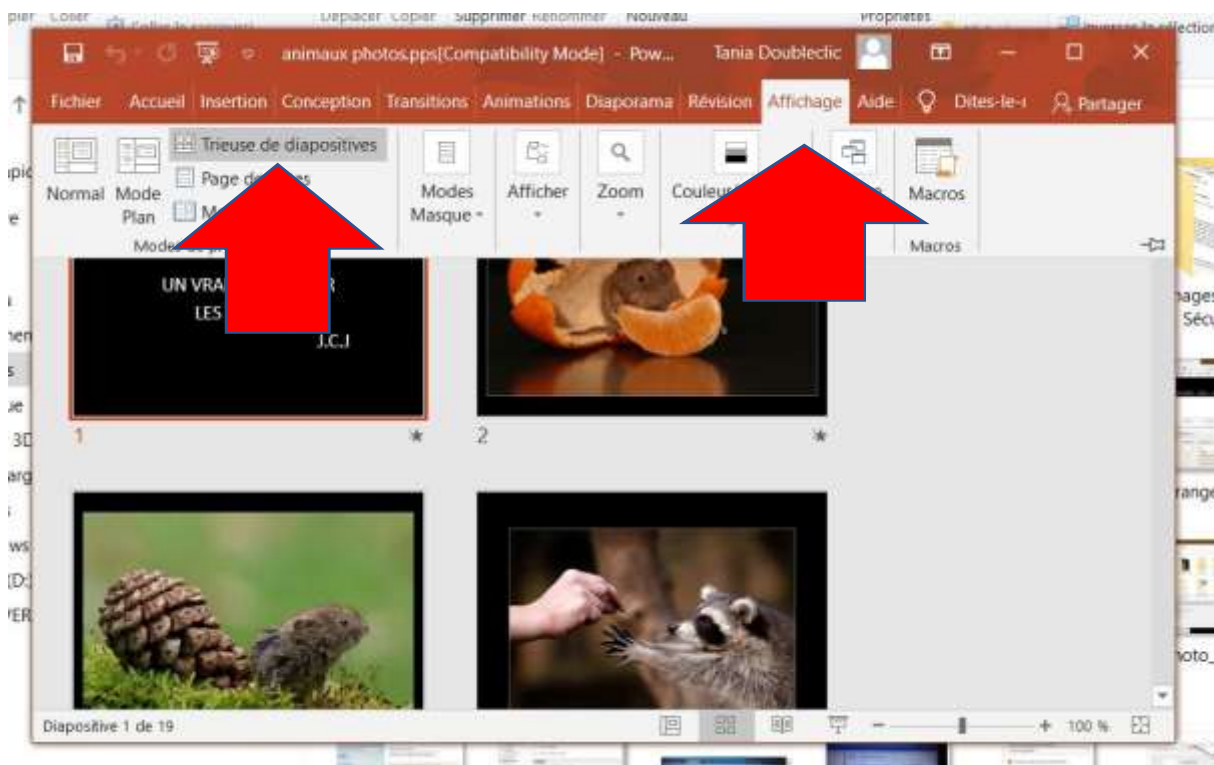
pier Coller Déplacer Copier Supprimer Renommer Nouveau Propriétés Inverser la sélection

animaux photos.pps[Compatibility Mode] - Pow... Tania Doublectic

Fichier Accueil Insertion Conception Transitions Animations Diaporama Révision Affichage Aide Dites-le-i Partager

Normal Mode Plan
Trieuse de diapositives
Page de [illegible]es
M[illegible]
Mode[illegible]
Modes Masque
Afficher
Zoom
Couleur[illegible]
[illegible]
Macros
Macros

UN VRA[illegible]R
LES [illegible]
J.C.J

1
2

Diapositive 1 de 19
100 %

ages
Sécu
range
oto_